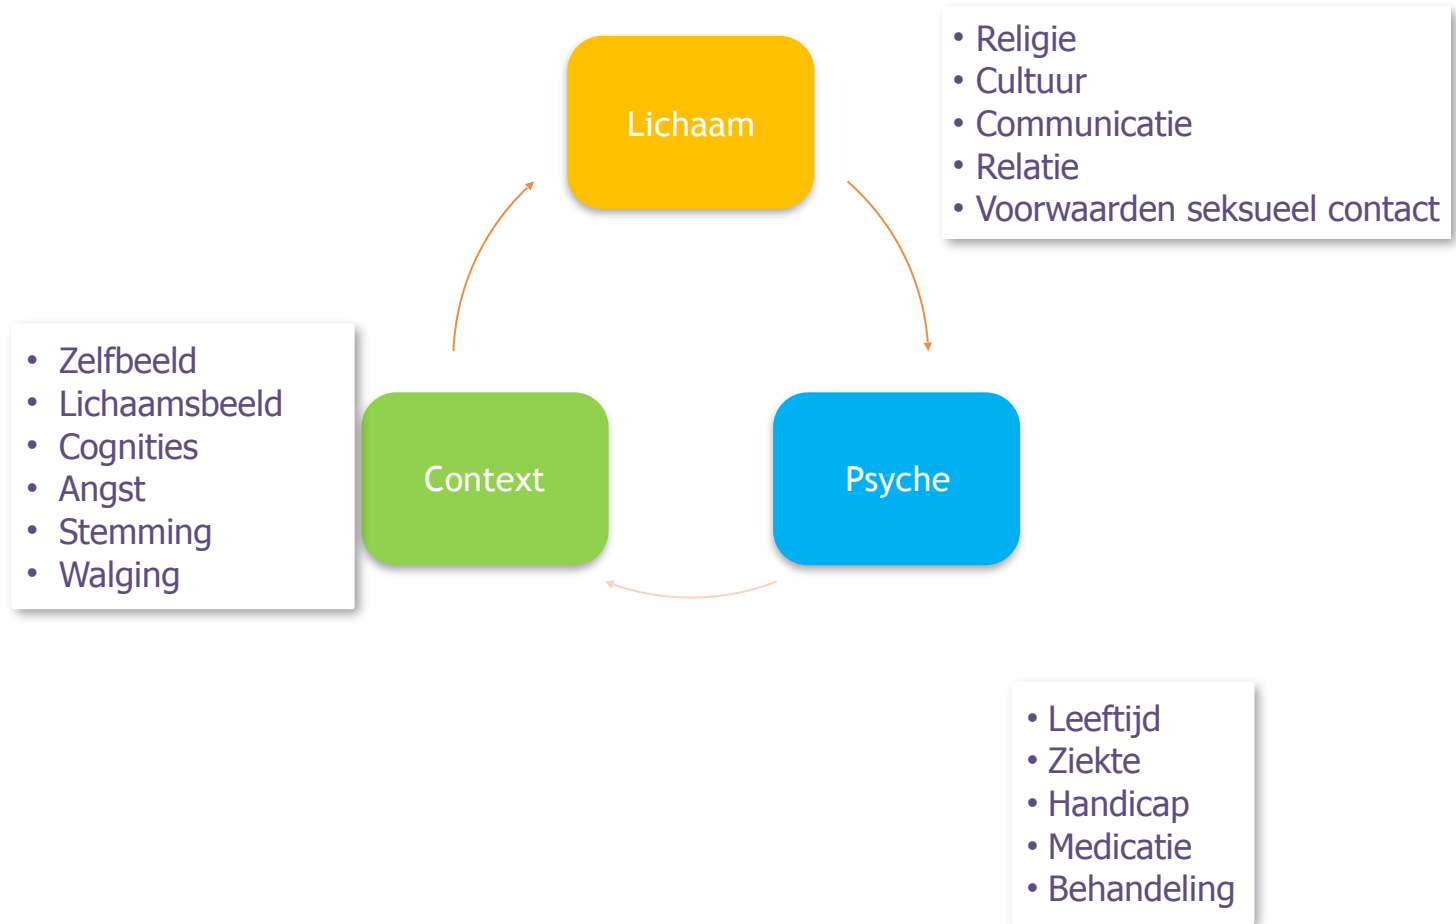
Lichaam

• Religie
• Cultuur
• Communicatie
• Relatie
• Voorwaarden seksueel contact

• Zelfbeeld
• Lichaamsbeeld
• Cognities
• Angst
• Stemming
• Walging

Context

Psyche

• Leeftijd
• Ziekte
• Handicap
• Medicatie
• Behandeling